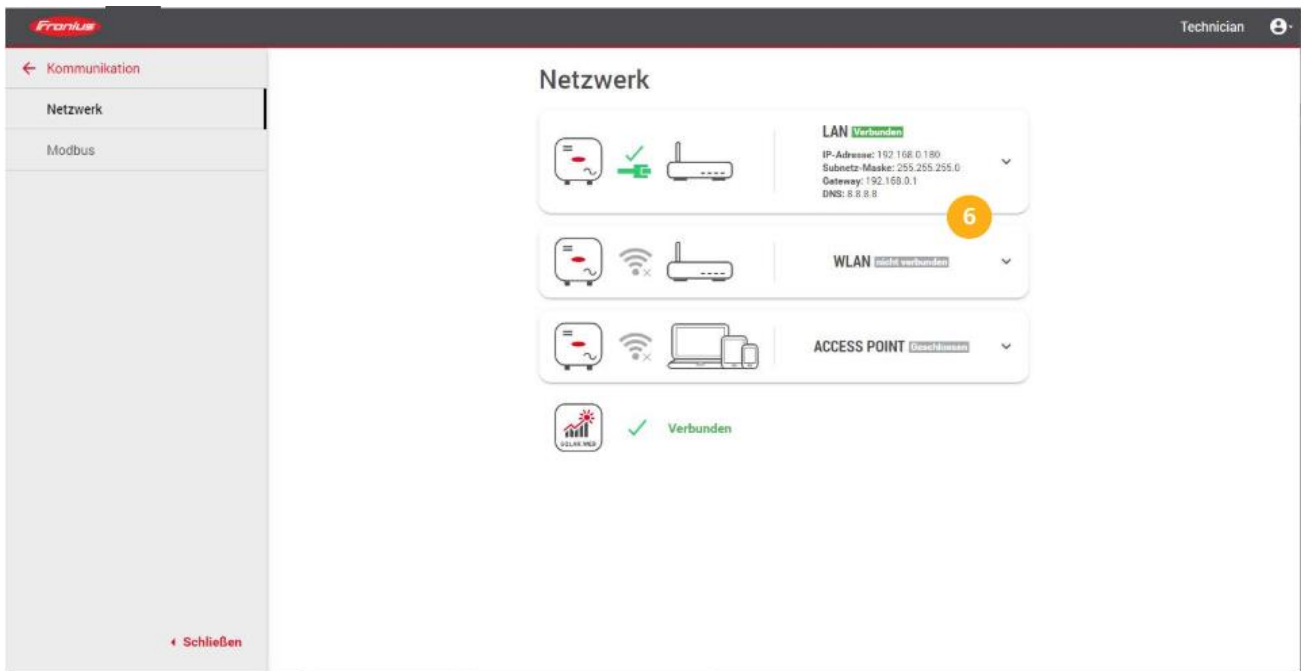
Fronius

Technician

← Kommunikation

Netzwerk

Modbus

Netzwerk

LAN Verbunden

IP-Adresse: 192.168.0.180
Subnetz-Maske: 255.255.255.0
Gateway: 192.168.0.1
DNS: 8.8.8.8

6

WLAN nicht verbunden

ACCESS POINT Geschlossen

SOLAR.WEB

Verbunden

‹ Schließen